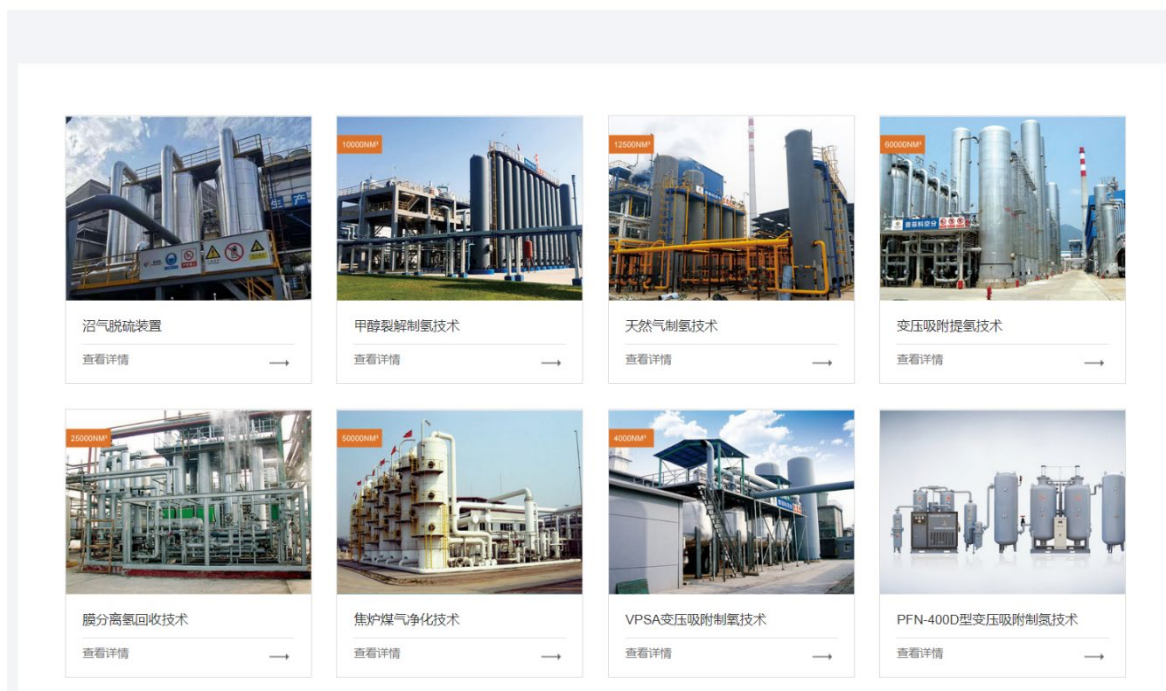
沼气脱硫装置
查看详情 ⟶

10000NM³
甲醇裂解制氢技术
查看详情 ⟶

12500NM³
天然气制氢技术
查看详情 ⟶

60000NM³
变压吸附提氢技术
查看详情 ⟶

25000NM³
膜分离氢回收技术
查看详情 ⟶

50000NM³
焦炉煤气净化技术
查看详情 ⟶

4000NM³
VPSA变压吸附制氧技术
查看详情 ⟶

PFN-400D型变压吸附制氮技术
查看详情 ⟶